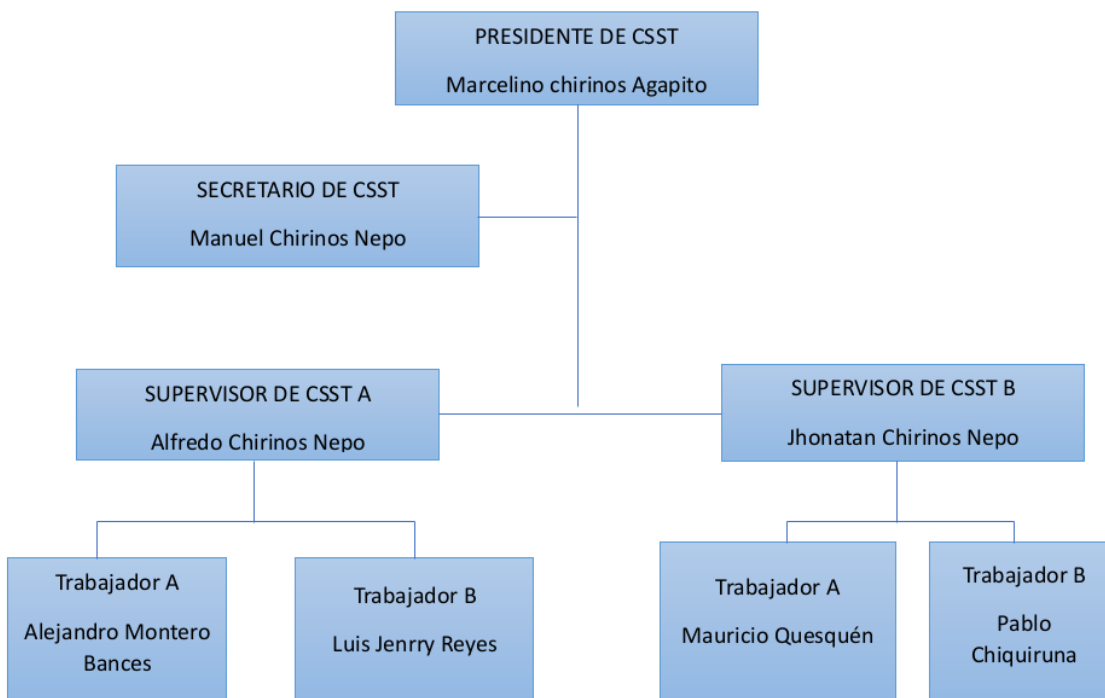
PRESIDENTE DE CSST

Marcelino chirinos Agapito

SECRETARIO DE CSST

Manuel Chirinos Nepo

SUPERVISOR DE CSST A

Alfredo Chirinos Nepo

SUPERVISOR DE CSST B

Jhonatan Chirinos Nepo

Trabajador A

Alejandro Montero Bances

Trabajador B

Luis Jenrry Reyes

Trabajador A

Mauricio Quesquén

Trabajador B

Pablo Chiquiruna